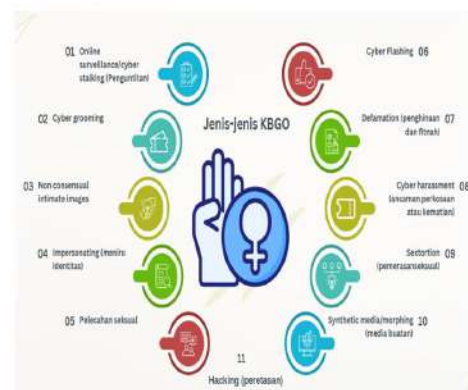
Jenis-jenis KBGO

01 Online surveillance/cyber stalking (Penguntitan)

02 Cyber grooming

03 Non consensual intimate images

04 Impersonating (meniru identitas)

05 Pelecehan seksual

Cyber Flashing 06

Defamation (penghinaan dan fitnah) 07

Cyber harassment (ancaman perkosaan atau kematian) 08

Sextortion (pemerasanseksual) 09

Synthetic media/morphing (media buatan) 10

11 Hacking (peretasan)